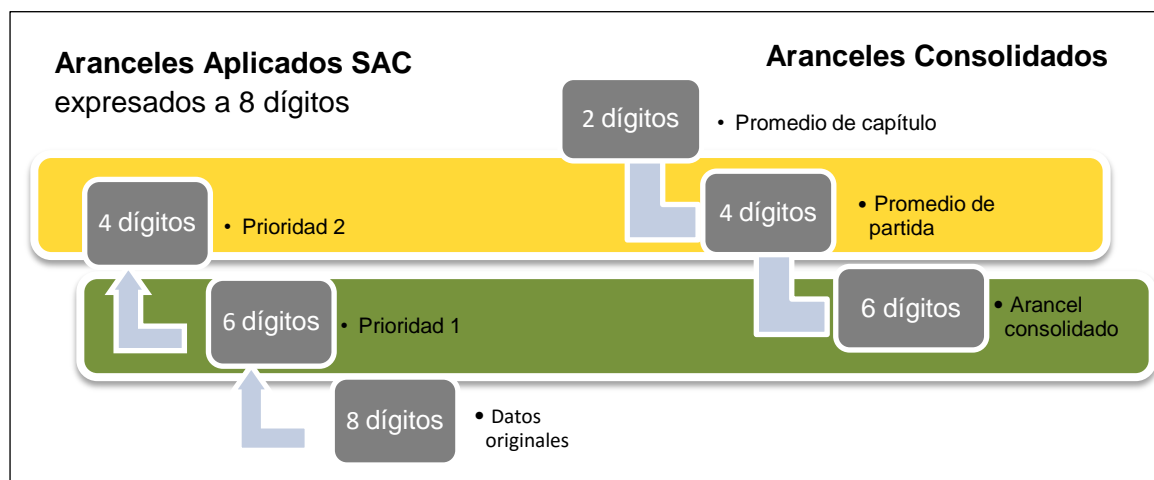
**Aranceles Aplicados SAC**
expresados a 8 dígitos

4 dígitos • Prioridad 2

6 dígitos • Prioridad 1

8 dígitos • Datos originales

**Aranceles Consolidados**

2 dígitos • Promedio de capítulo

4 dígitos • Promedio de partida

6 dígitos • Arancel consolidado